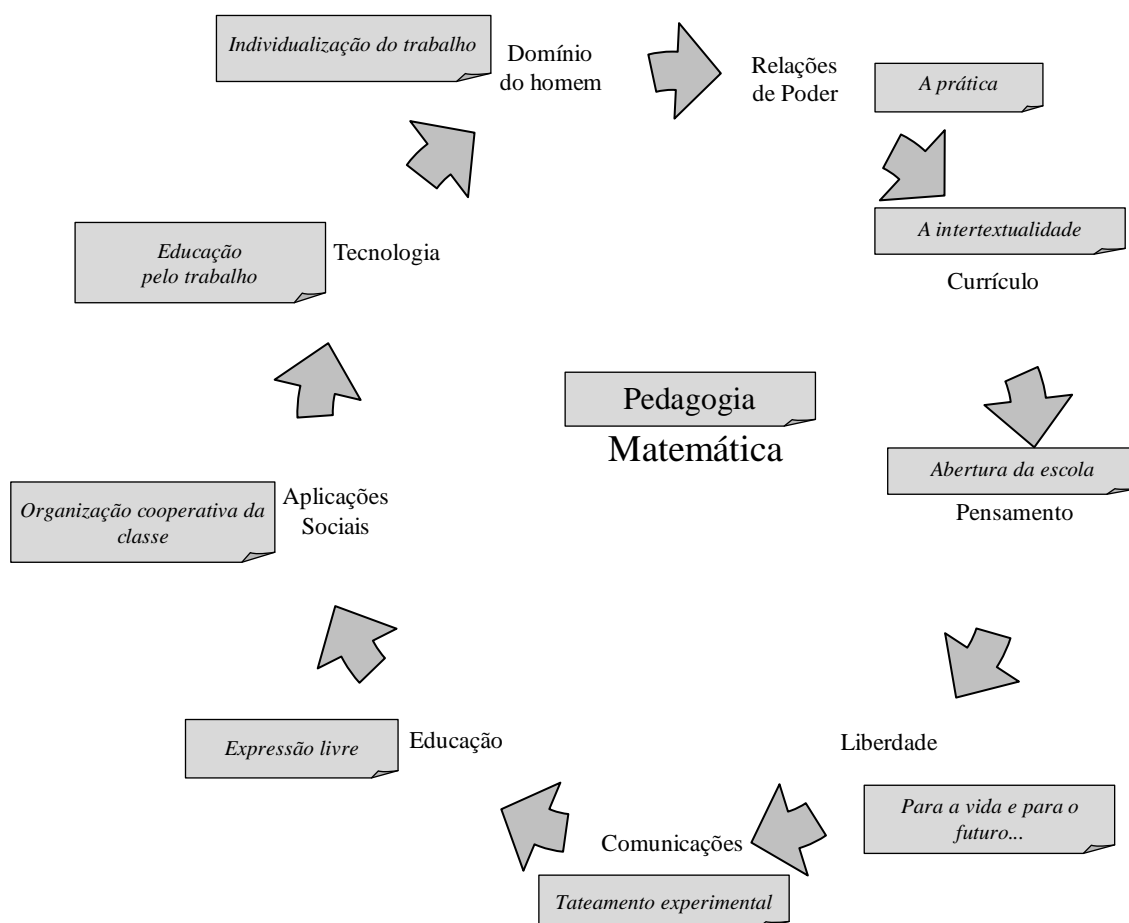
Individualização do trabalho

Domínio do homem

Relações de Poder

A prática

A intertextualidade

Currículo

Educação pelo trabalho

Tecnologia

Pedagogia

Matemática

Abertura da escola

Pensamento

Organização cooperativa da classe

Aplicações Sociais

Expressão livre

Educação

Liberdade

Para a vida e para o futuro...

Comunicações

Tateamento experimental